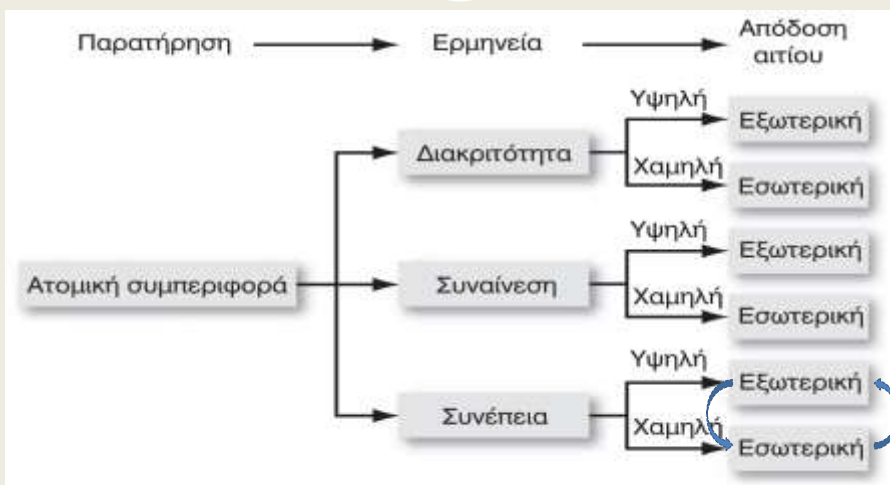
Παρατήρηση → Ερμηνεία → Απόδοση αιτίου

Ατομική συμπεριφορά

Διακριτότητα
Υψηλή → Εξωτερική
Χαμηλή → Εσωτερική

Συναίνεση
Υψηλή → Εξωτερική
Χαμηλή → Εσωτερική

Συνέπεια
Υψηλή → Εξωτερική
Χαμηλή → Εσωτερική